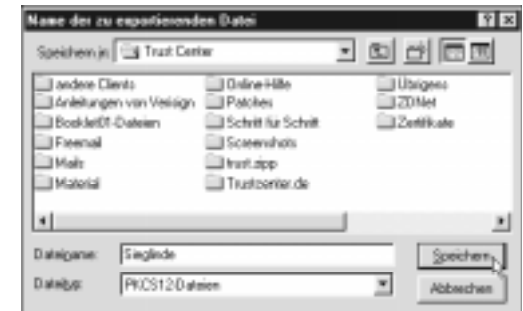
Name der zu exportierenden Datei

Speichern in: Trust Center

andere Clients
Anleitungen von Verisign
Booklet01-Dateien
Freemail
Mails
Material
Online-Hilfe
Patches
Schritt für Schritt
Screenshots
trust.zipp
Trustcenter.de
Übriges
ZDNet
Zertifikate

Dateiname: Sieglinde
Dateityp: PKCS12-Dateien

Speichern
Abbrechen